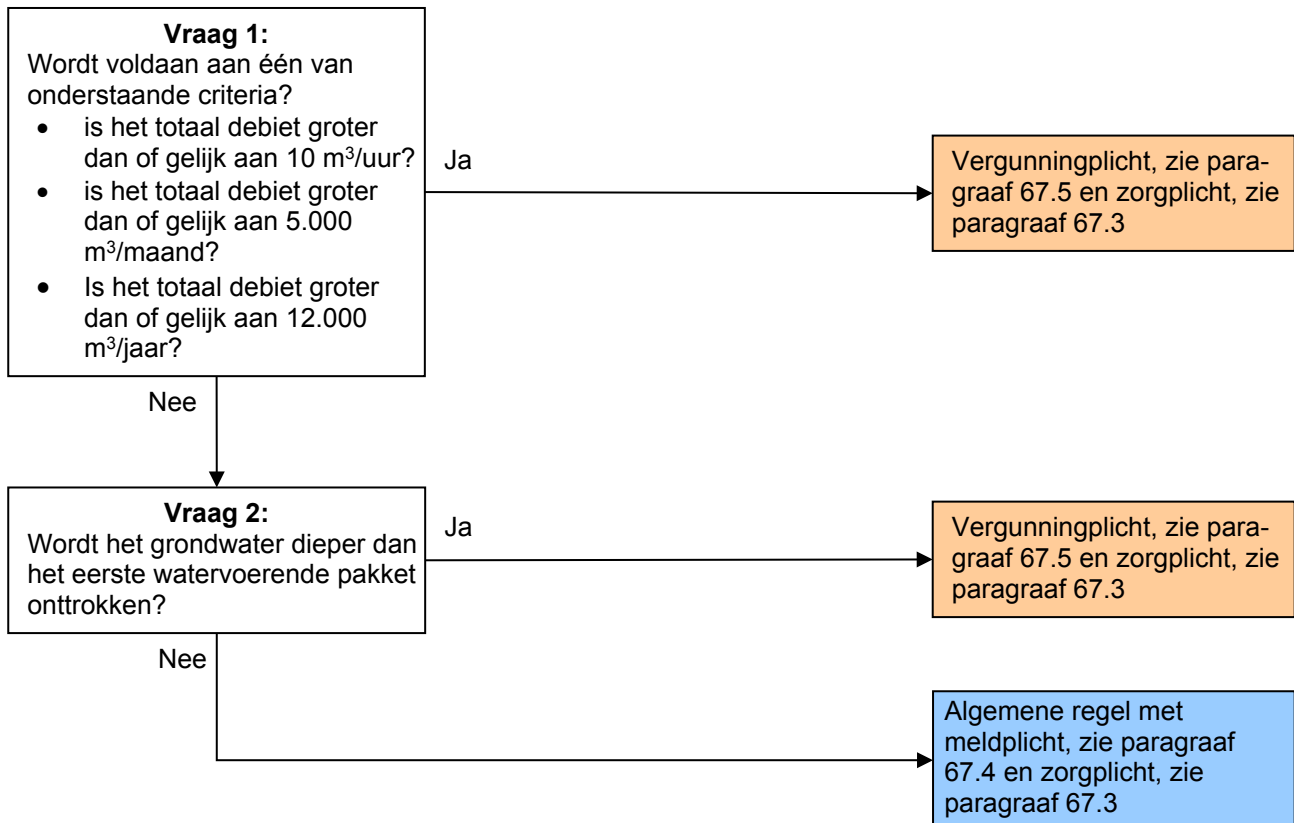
**Vraag 1:**
Wordt voldaan aan één van onderstaande criteria?
- is het totaal debiet groter dan of gelijk aan 10 m$^3$/uur?
- is het totaal debiet groter dan of gelijk aan 5.000 m$^3$/maand?
- Is het totaal debiet groter dan of gelijk aan 12.000 m$^3$/jaar?

Ja

Vergunningplicht, zie paragraaf 67.5 en zorgplicht, zie paragraaf 67.3

Nee

**Vraag 2:**
Wordt het grondwater dieper dan het eerste watervoerende pakket onttrokken?

Ja

Vergunningplicht, zie paragraaf 67.5 en zorgplicht, zie paragraaf 67.3

Nee

Algemene regel met meldplicht, zie paragraaf 67.4 en zorgplicht, zie paragraaf 67.3